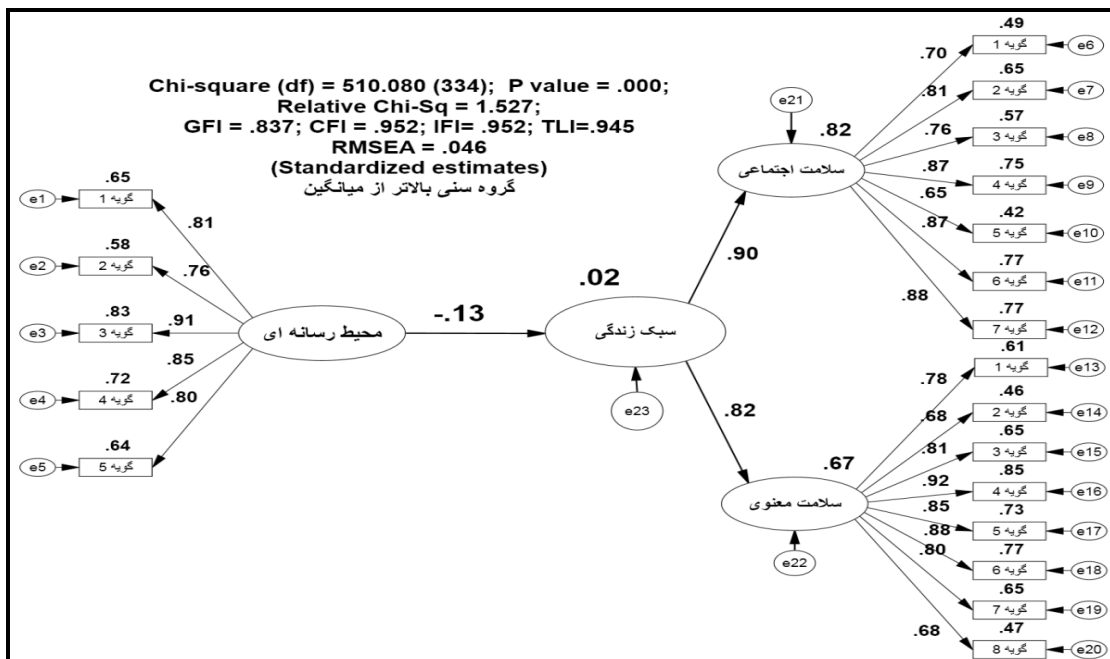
Chi-square (df) = 510.080 (334); P value = .000;
Relative Chi-Sq = 1.527;
GFI = .837; CFI = .952; IFI= .952; TLI=.945
RMSEA = .046
(Standardized estimates)
گروه سنی بالاتر از میانگین

.65
e1 گویه 1
.58
e2 گویه 2
.83
e3 گویه 3
.72
e4 گویه 4
.64
e5 گویه 5

.81
.76
.91
.85
.80

محیط رسانه ای

-.13

.02
سبک زندگی
e23

.90
.82

e21
.82
سلامت اجتماعی

.67
سلامت معنوی
e22

.70
.81
.76
.87
.65
.87
.88

.49
گویه 1 e6
.65
گویه 2 e7
.57
گویه 3 e8
.75
گویه 4 e9
.42
گویه 5 e10
.77
گویه 6 e11
.77
گویه 7 e12

.78
.68
.81
.92
.85
.88
.80
.68

.61
گویه 1 e13
.46
گویه 2 e14
.65
گویه 3 e15
.85
گویه 4 e16
.73
گویه 5 e17
.77
گویه 6 e18
.65
گویه 7 e19
.47
گویه 8 e20